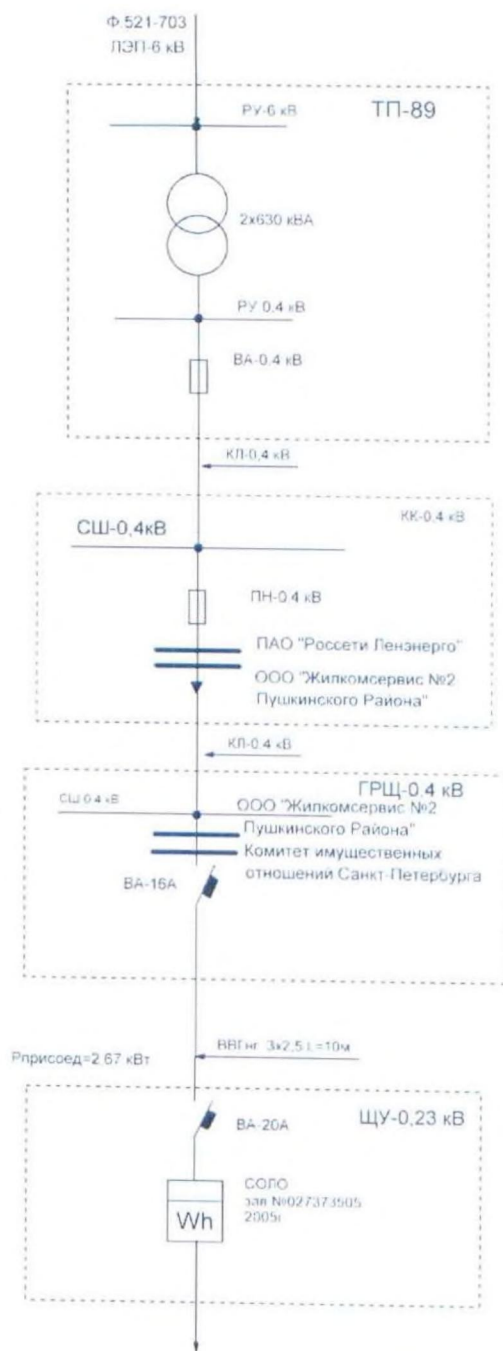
Ф 521-703
ЛЭП-6 кВ

РУ-6 кВ
ТП-89

2х630 кВА

РУ 0.4 кВ

ВА-0.4 кВ

КЛ-0.4 кВ

СШ-0,4кВ
КК-0.4 кВ

ПН-0.4 кВ

ПАО "Россети Ленэнерго"

ООО "Жилкомсервис №2 Пушкинского Района"

КЛ-0.4 кВ

ГРЩ-0.4 кВ
СШ 0.4 кВ
ООО "Жилкомсервис №2 Пушкинского Района"
Комитет имущественных отношений Санкт-Петербурга
ВА-16А

Рприсоед=2.67 кВт
ВВГнг 3х2,5 L=10м

ЩУ-0,23 кВ
ВА-20А

СОЛО
зав №027373505
2005г

Wh